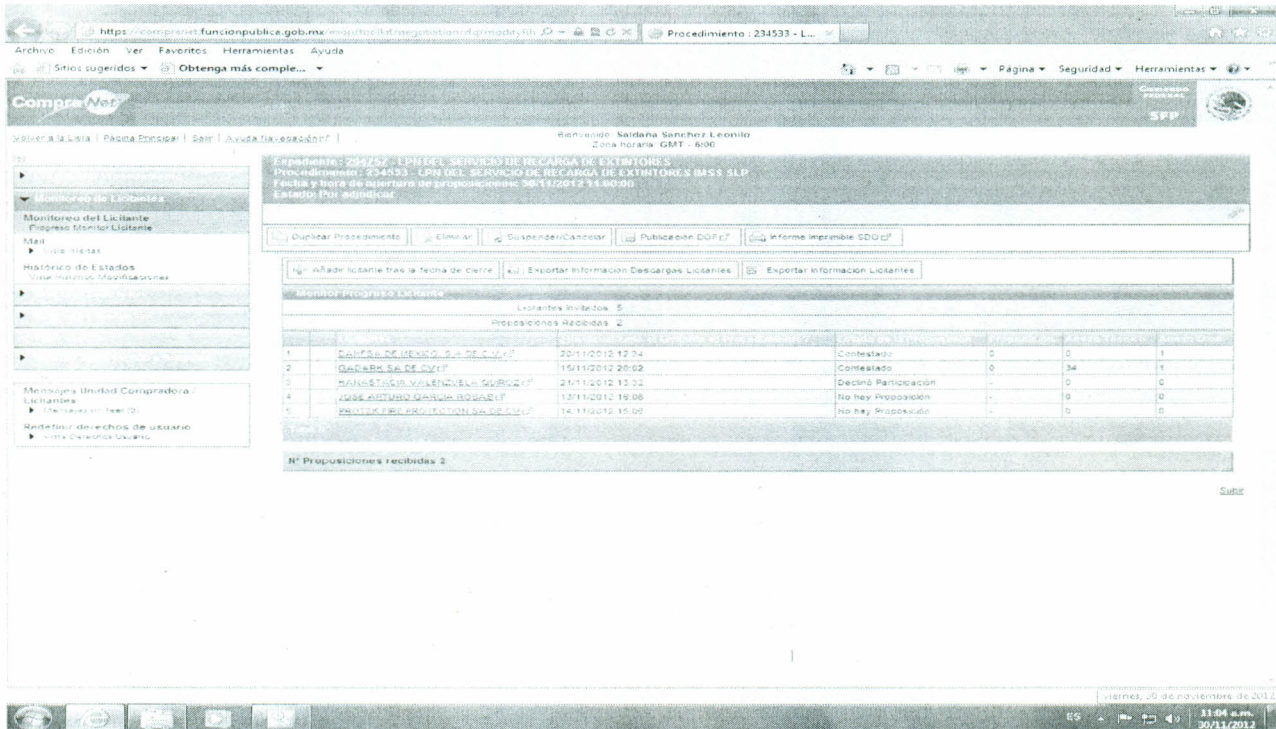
https://compranet.funcionpublica.gob.mx/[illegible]
Procedimiento : 234533 - L...

Archivo Edición Ver Favoritos Herramientas Ayuda

Sitios sugeridos ▾ Obtenga más comple... ▾

Página ▾ Seguridad ▾ Herramientas ▾

CompraNet

SFP

Volver a la Lista | Página Principal | Salir | Ayuda Navegación |

Bienvenido: Saldaña Sanchez Leonilo
Zona horaria: GMT - 6:00

Monitoreo de Licitantes

Monitoreo del Licitante
Progreso Monitor Licitante

Mail
▸ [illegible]

Histórico de Estados
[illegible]

Mensajes Unidad Compradora / Licitantes
▸ Mensajes sin leer (0)

Redefinir derechos de usuario
▸ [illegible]

Expediente : 234752 - LPN DEL SERVICIO DE RECARGA DE EXTINTORES
Procedimiento : 234533 - LPN DEL SERVICIO DE RECARGA DE EXTINTORES IMSS SLP
Fecha y hora de apertura de proposiciones: 30/11/2012 11:00:00
Estado: Por adjudicar

Duplicar Procedimiento | Eliminar | Suspender/Cancelar | Publicación DOF | Informe Imprimible SDO

Añadir licitante tras la fecha de cierre | Exportar Información Descargas Licitantes | Exportar Información Licitantes

Monitor Progreso Licitante

Licitantes Invitados 5

Proposiciones Recibidas 2

| | Licitante | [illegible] | Estado de la Proposición | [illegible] | Anexo Técnico | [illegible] |
|---|---|---|---|---|---|---|
| 1 | DANESA DE MEXICO, S.A. DE C.V. | 20/11/2012 12:34 | Contestado | 0 | 0 | 1 |
| 2 | GADARK SA DE CV | 15/11/2012 20:02 | Contestado | 0 | 34 | 1 |
| 3 | HANASTACIA VALENZUELA QUIROZ | 21/11/2012 13:32 | Declinó Participación | - | 0 | 0 |
| 4 | JOSE ARTURO GARCIA ROSAS | 13/11/2012 16:08 | No hay Proposición | - | 0 | 0 |
| 5 | PROTEK FIRE PROTECTION SA DE CV | 14/11/2012 15:09 | No hay Proposición | - | 0 | 0 |

Total

N° Proposiciones recibidas 2

Subir

viernes, 30 de noviembre de 2012

ES 11:04 a.m. 30/11/2012